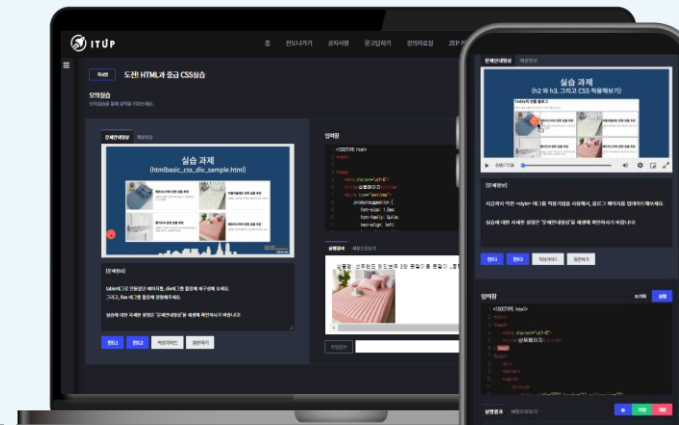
ITUP

홈 진도나가기 공지사항 묻고답하기 강의자료실 ZEP

도전! HTML과 중급 CSS실습

문제안내영상

실습 과제
(htmlbasic_css_div_sample.html)

[문제설명]

입력창

<!DOCTYPE html>

실행결과

문제안내영상

실습 과제
(h2 와 h3, 그리고 CSS 적용해보기)

[문제설명]

입력창

<!DOCTYPE html>

실행결과